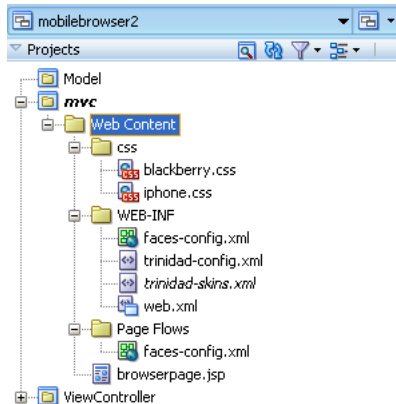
mobilebrowser2

Projects

Model
mvc
Web Content
css
blackberry.css
iphone.css
WEB-INF
faces-config.xml
trinidad-config.xml
trinidad-skins.xml
web.xml
Page Flows
faces-config.xml
browserpage.jsp
ViewController